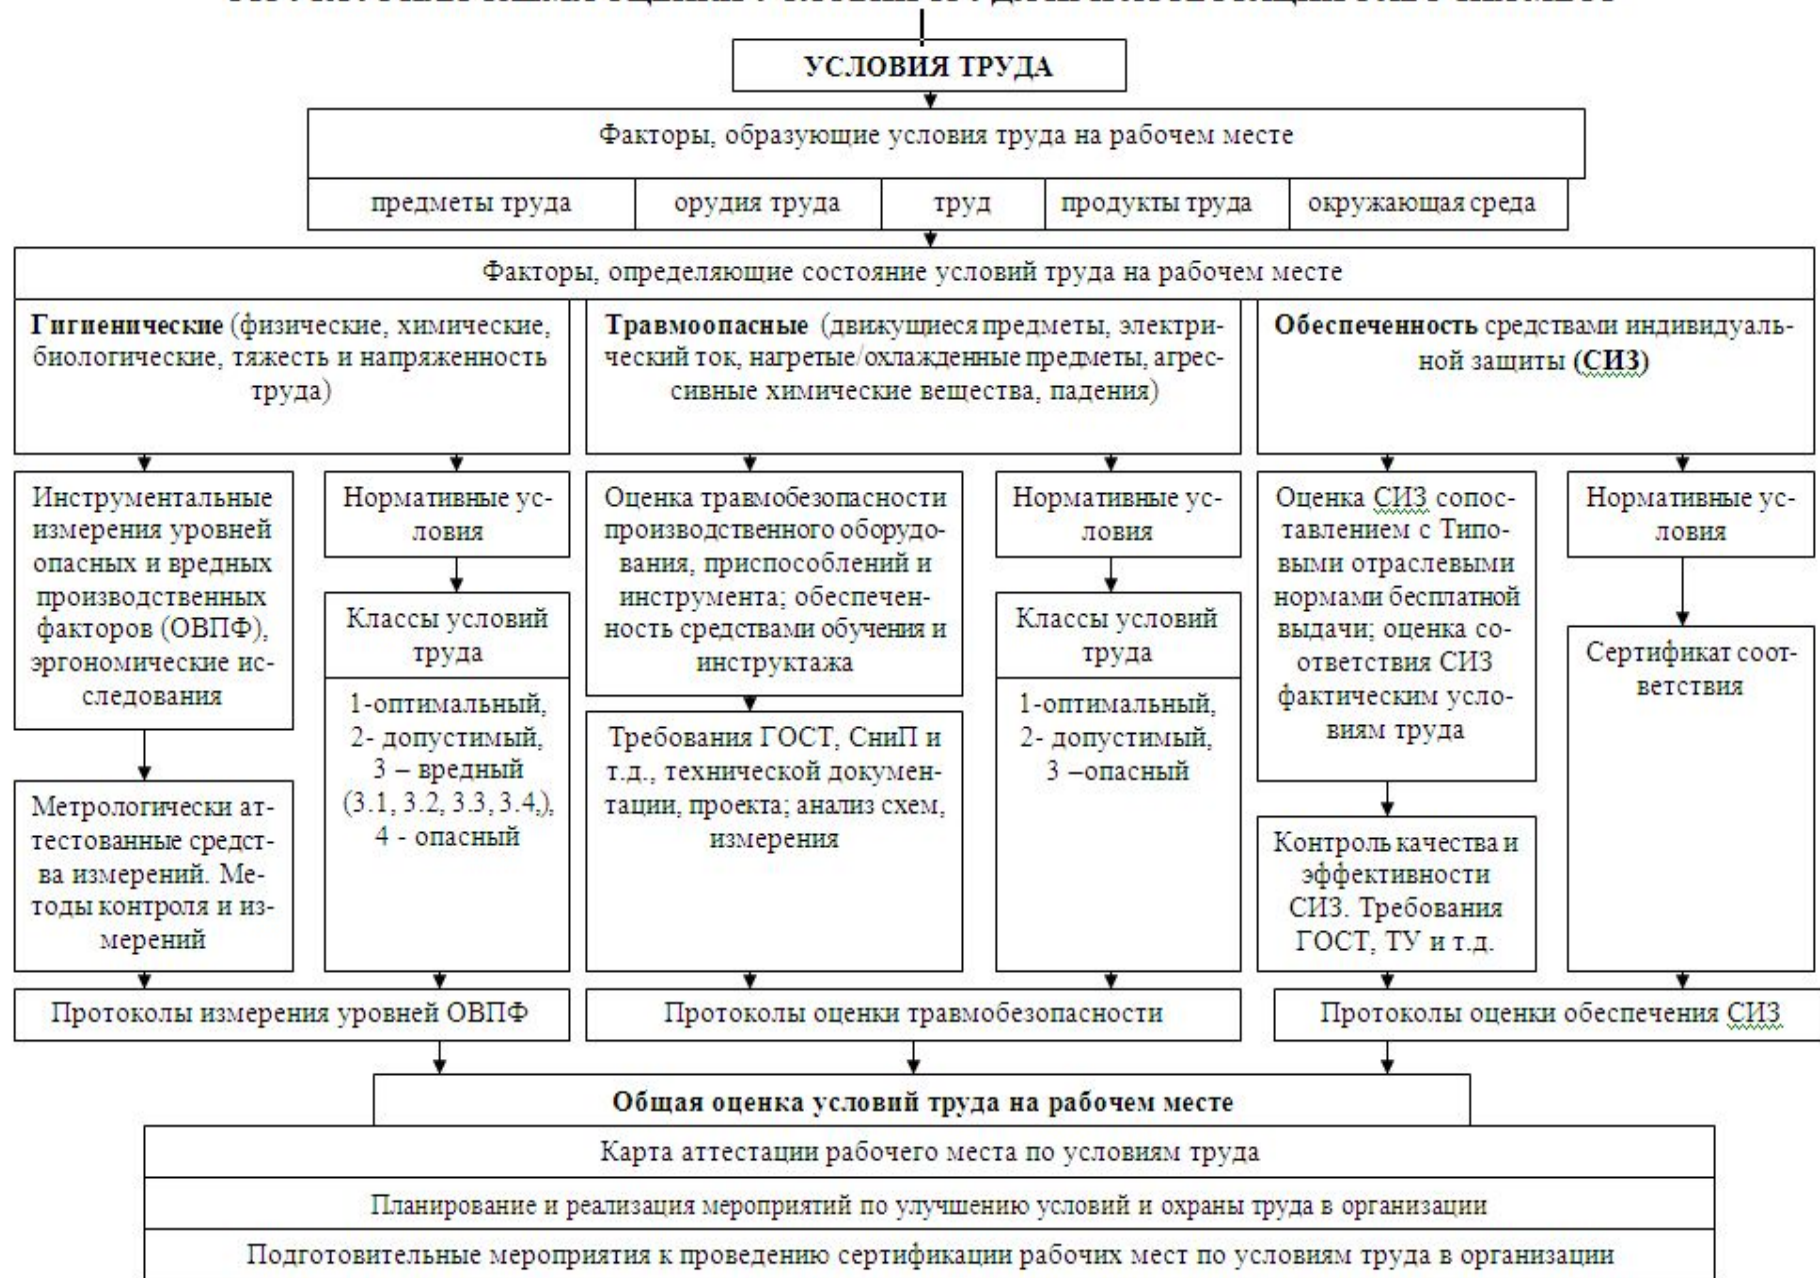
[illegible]

УСЛОВИЯ ТРУДА

Факторы, образующие условия труда на рабочем месте

| предметы труда | орудия труда | труд | продукты труда | окружающая среда |
|---|---|---|---|---|

Факторы, определяющие состояние условий труда на рабочем месте

**Гигиенические** (физические, химические, биологические, тяжесть и напряженность труда)

Инструментальные измерения уровней опасных и вредных производственных факторов (ОВПФ), эргономические исследования

Метрологически аттестованные средства измерений. Методы контроля и измерений

Нормативные условия

Классы условий труда

1-оптимальный, 2- допустимый, 3 – вредный (3.1, 3.2, 3.3, 3.4,), 4 - опасный

Протоколы измерения уровней ОВПФ

**Травмоопасные** (движущиеся предметы, электрический ток, нагретые/охлажденные предметы, агрессивные химические вещества, падения)

Оценка травмобезопасности производственного оборудования, приспособлений и инструмента; обеспеченность средствами обучения и инструктажа

Требования ГОСТ, СниП и т.д., технической документации, проекта; анализ схем, измерения

Нормативные условия

Классы условий труда

1-оптимальный, 2- допустимый, 3 –опасный

Протоколы оценки травмобезопасности

**Обеспеченность** средствами индивидуальной защиты **(СИЗ)**

Оценка СИЗ сопоставлением с Типовыми отраслевыми нормами бесплатной выдачи; оценка соответствия СИЗ фактическим условиям труда

Контроль качества и эффективности СИЗ. Требования ГОСТ, ТУ и т.д.

Нормативные условия

Сертификат соответствия

Протоколы оценки обеспечения СИЗ

**Общая оценка условий труда на рабочем месте**

Карта аттестации рабочего места по условиям труда

Планирование и реализация мероприятий по улучшению условий и охраны труда в организации

Подготовительные мероприятия к проведению сертификации рабочих мест по условиям труда в организации